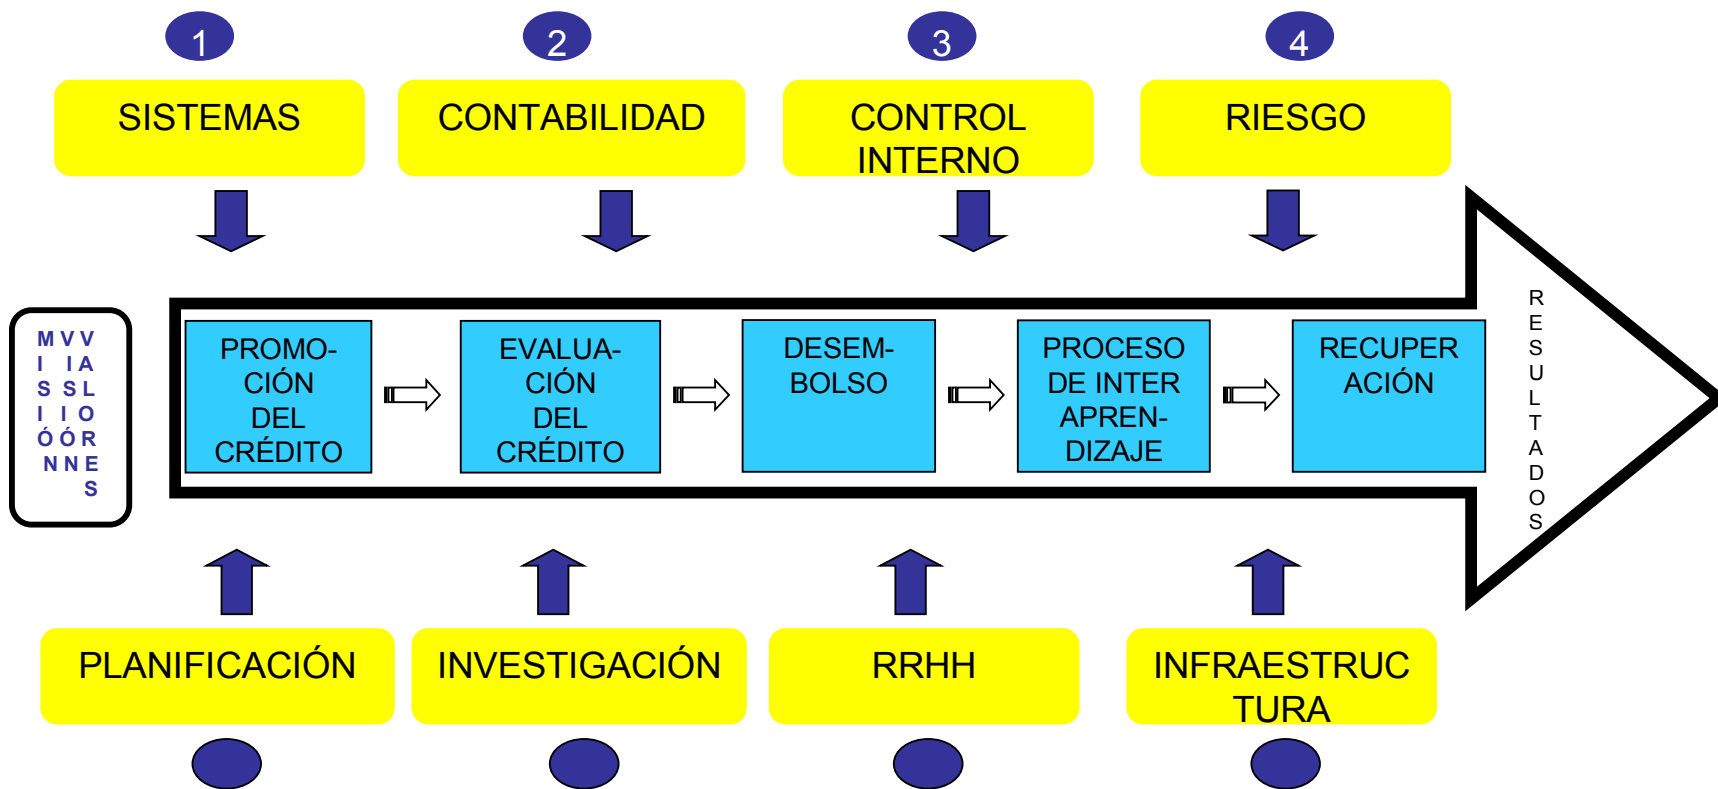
1 SISTEMAS

2 CONTABILIDAD

3 CONTROL INTERNO

4 RIESGO

MISIÓN VISIÓN VALORES

PROMOCIÓN DEL CRÉDITO

EVALUACIÓN DEL CRÉDITO

DESEMBOLSO

PROCESO DE INTER APRENDIZAJE

RECUPERACIÓN

RESULTADOS

PLANIFICACIÓN

INVESTIGACIÓN

RRHH

INFRAESTRUCTURA